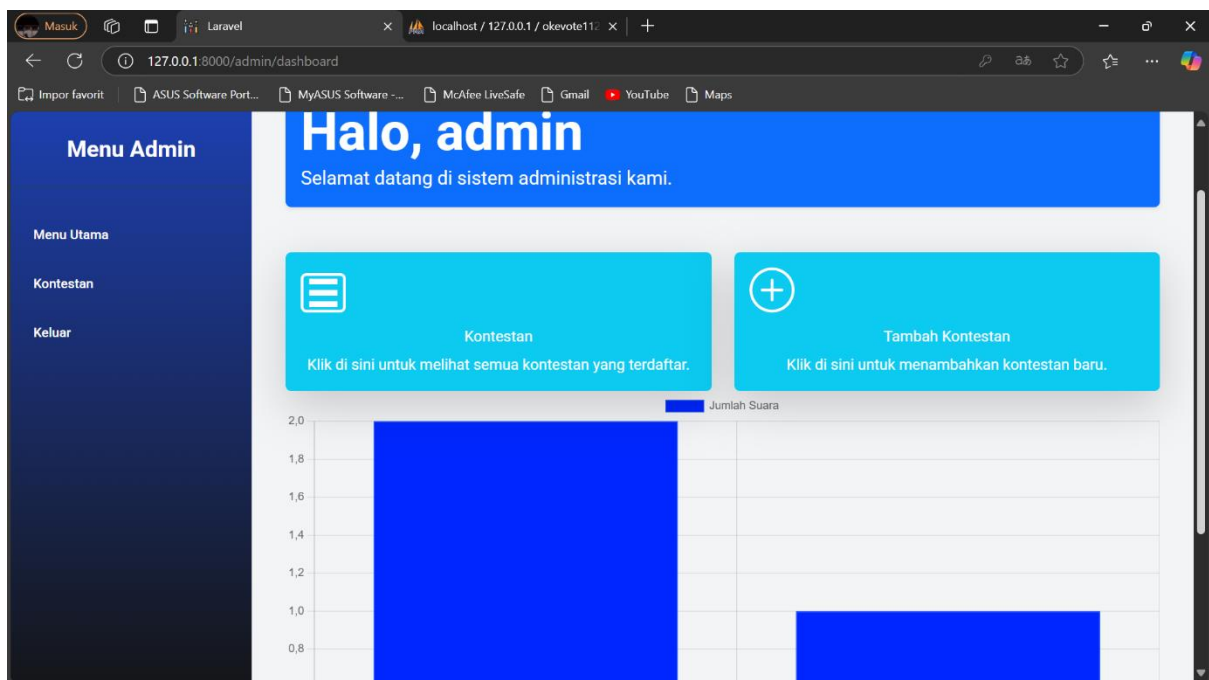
Masuk
Laravel
localhost / 127.0.0.1 / okevote11
127.0.0.1:8000/admin/dashboard
Impor favorit | ASUS Software Port... | MyASUS Software -... | McAfee LiveSafe | Gmail | YouTube | Maps

Menu Admin

Menu Utama

Kontestan

Keluar

Halo, admin

Selamat datang di sistem administrasi kami.

Kontestan
Klik di sini untuk melihat semua kontestan yang terdaftar.

Tambah Kontestan
Klik di sini untuk menambahkan kontestan baru.

Jumlah Suara

2,0
1,8
1,6
1,4
1,2
1,0
0,8